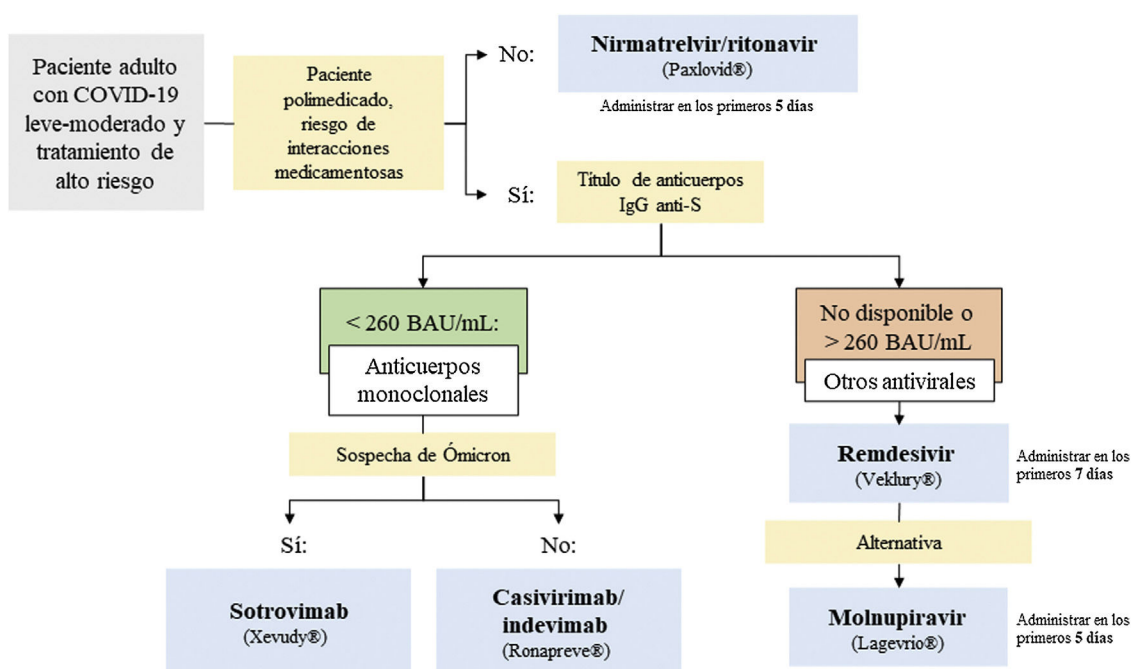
Paciente adulto con COVID-19 leve-moderado y tratamiento de alto riesgo

Paciente polimedicado, riesgo de interacciones medicamentosas

No:

Nirmatrelvir/ritonavir
(Paxlovid®)

Administrar en los primeros 5 días

Sí:

Título de anticuerpos IgG anti-S

< 260 BAU/mL:

Anticuerpos monoclonales

Sospecha de Ómicron

Sí:

Sotrovimab
(Xevudy®)

No:

Casivirimab/ indevimab
(Ronapreve®)

No disponible o > 260 BAU/mL

Otros antivirales

Remdesivir
(Veklury®)

Administrar en los primeros 7 días

Alternativa

Molnupiravir
(Lagevrio®)

Administrar en los primeros 5 días